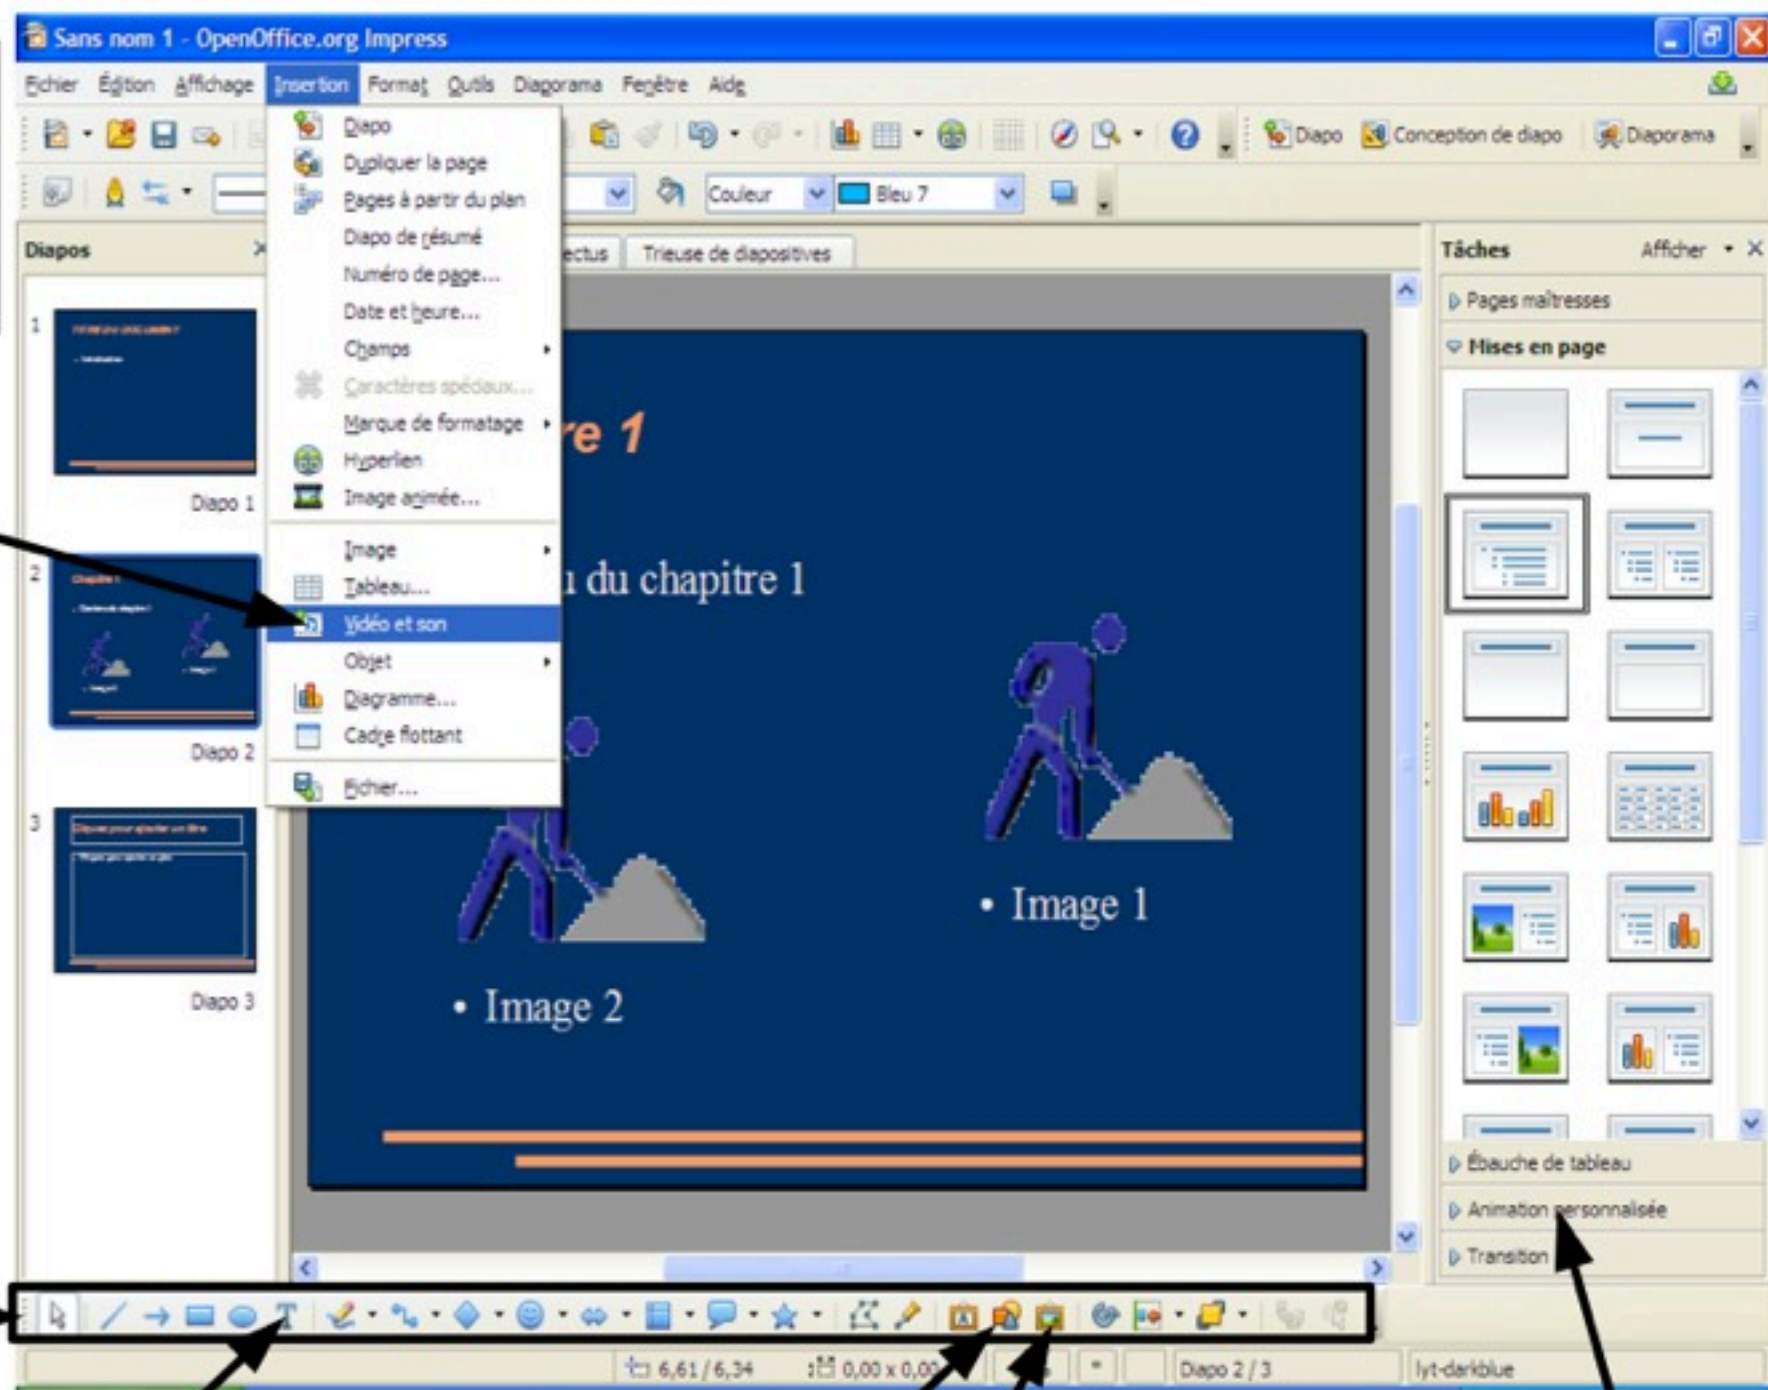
Sans nom 1 - OpenOffice.org Impress

Fichier Édition Affichage Insertion Format Outils Diaporama Fenêtre Aide

Diapo Conception de diapo Diaporama

Couleur Bleu 7

Diapos

Diapo
Dupliquer la page
Pages à partir du plan
Diapo de résumé
Numéro de page...
Date et heure...
Champs
Caractères spéciaux...
Marque de formatage
Hyperlien
Image animée...
Image
Tableau...
Vidéo et son
Objet
Diagramme...
Cadre flottant
Fichier...

ectus Trieuse de diapositives

1
Diapo 1
2
Diapo 2
3
Diapo 3

re 1

du chapitre 1

• Image 1

• Image 2

Tâches Afficher

Pages maîtresses
Mises en page
Ébauche de tableau
Animation personnalisée
Transition

6,61 / 6,34 0,00 x 0,00 Diapo 2 / 3 lyt-darkblue